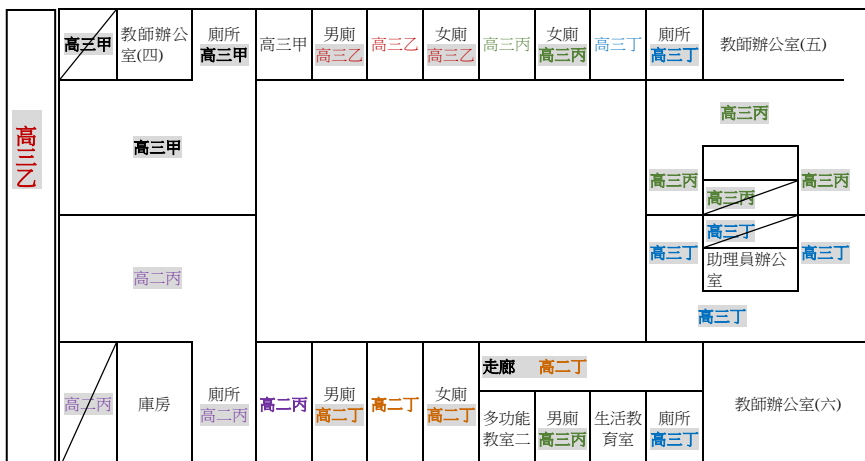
高三乙

| 高三甲 | 教師辦公室(四) | 廁所 高三甲 | 高三甲 | 男廁 高三乙 | 高三乙 | 女廁 高三乙 | 高三丙 | 女廁 高三丙 | 高三丁 | 廁所 高三丁 | 教師辦公室(五) |
|---|---|---|---|---|---|---|---|---|---|---|---|

高三甲

高二丙

高三丙

高三丙

高三丙

高三丙

高三丁

高三丁

高三丁

助理員辦公室

高三丁

| 高二丙 | 庫房 | 廁所 高二丙 | 高二丙 | 男廁 高二丁 | 高二丁 | 女廁 高二丁 | 走廊 高二丁 | | | | 教師辦公室(六) |
|---|---|---|---|---|---|---|---|---|---|---|---|
| | | | | | | | 多功能教室二 | 男廁 高三丙 | 生活教育室 | 廁所 高三丁 | |